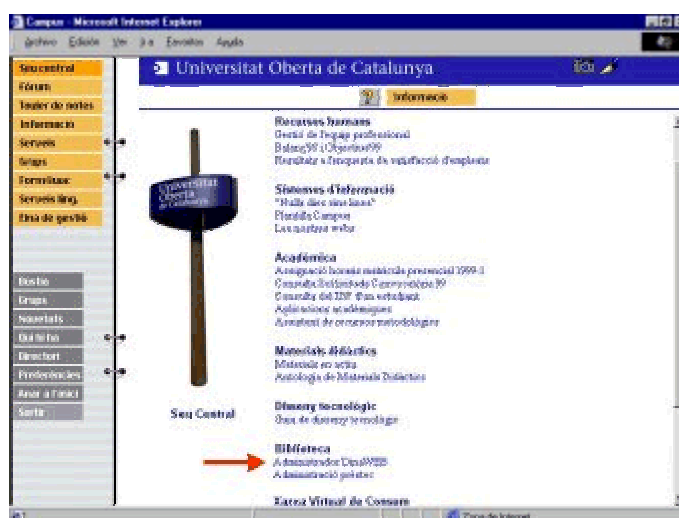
Campus - Microsoft Internet Explorer

Archivo Edición Ver Ir a Favoritos Ayuda

Seu central
Fòrum
Tauler de notes
Informació
Serveis
Grups
Formulari
Serveis ling.
Eina de gestió

Bústia
Grups
Novetats
Qui hi ha
Directori
Preferències
Anar a l'inici
Sortir

Universitat Oberta de Catalunya

Informació

Recursos humans
Gestió de l'equip professional
Balanç 98 i Objectius 99
Resultats a l'enquesta de satisfacció d'empleats

Sistemes d'Informació
"Bulls dins uns bous"
Pàgina Campus
Les nostres webs

Acadèmica
Assignació horaris matrícula presencial 1999-1
Consulta Solicitud de Convocatòria 99
Consulta del IDP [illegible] estudiant
Aplicacions acadèmiques
Avaluació de recursos metodològics

Materials didàctics
Materials en actiu
Antologia de Materials Didàctics

Disseny tecnològic
Guia de disseny tecnològic

Biblioteca
Administrador DocuWEB
Administració préstec

Xarxa Virtual de Consum

Universitat Oberta de Catalunya

Seu Central

Zona de Internet